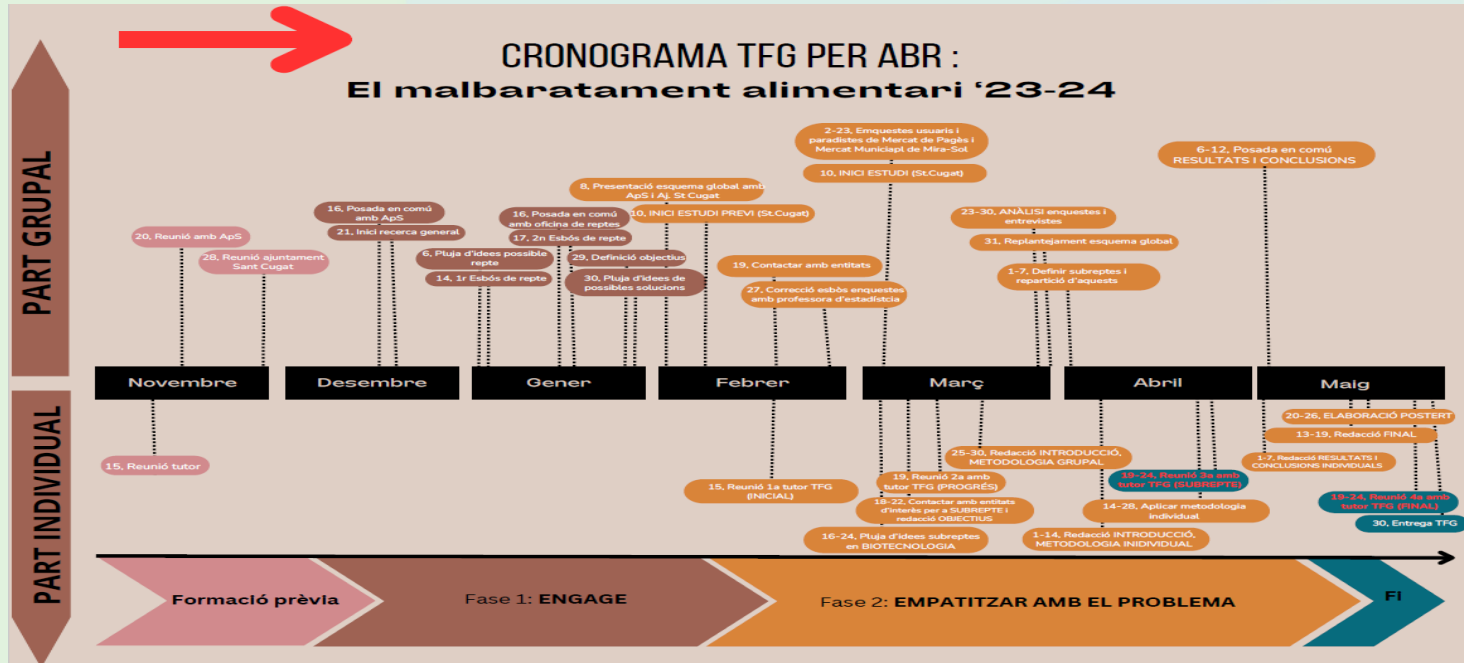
CRONOGRAMA TFG PER ABR :
El malbaratament alimentari ‘23-24

PART GRUPAL

20, Reunió amb ApS

28, Reunió ajuntament Sant Cugat

16, Posada en comú amb ApS

21, Inici recerca general

6, Pluja d’idees possible repte

14, 1r Esbós de repte

16, Posada en comú amb oficina de reptes

17, 2n Esbós de repte

8, Presentació esquema global amb ApS i Aj. St Cugat

10, INICI ESTUDI PREVI (St.Cugat)

29, Definició objectius

30, Pluja d’idees de possibles solucions

19, Contactar amb entitats

27, Correcció esbós enquestes amb professora d’estadística

2-23, Enquestes usuaris i paradistes de Mercat de Pagès i Mercat Municiapl de Mira-Sol

10, INICI ESTUDI (St.Cugat)

23-30, ANÀLISI enquestes i entrevistes

31, Replantejament esquema global

1-7, Definir subreptes i repartició d’aquests

6-12, Posada en comú RESULTATS I CONCLUSIONS

Novembre | Desembre | Gener | Febrer | Març | Abril | Maig

PART INDIVIDUAL

15, Reunió tutor

15, Reunió 1a tutor TFG (INICIAL)

16-24, Pluja d’idees subreptes en BIOTECNOLOGIA

19, Reunió 2a amb tutor TFG (PROGRÉS)

18-22, Contactar amb entitats d’interès per a SUBREPTE i redacció OBJECTIUS

25-30, Redacció INTRODUCCIÓ, METODOLOGIA GRUPAL

1-14, Redacció INTRODUCCIÓ, METODOLOGIA INIDIVIDUAL

19-24, Reunió 3a amb tutor TFG (SUBREPTE)

14-28, Aplicar metodologia individual

1-7, Redacció RESULTATS I CONCLUSIONS INDIVIDUALS

20-26, ELABORACIÓ POSTERT

13-19, Redacció FINAL

19-24, Reunió 4a amb tutor TFG (FINAL)

30, Entrega TFG

Formació prèvia

Fase 1: ENGAGE

Fase 2: EMPATITZAR AMB EL PROBLEMA

FI